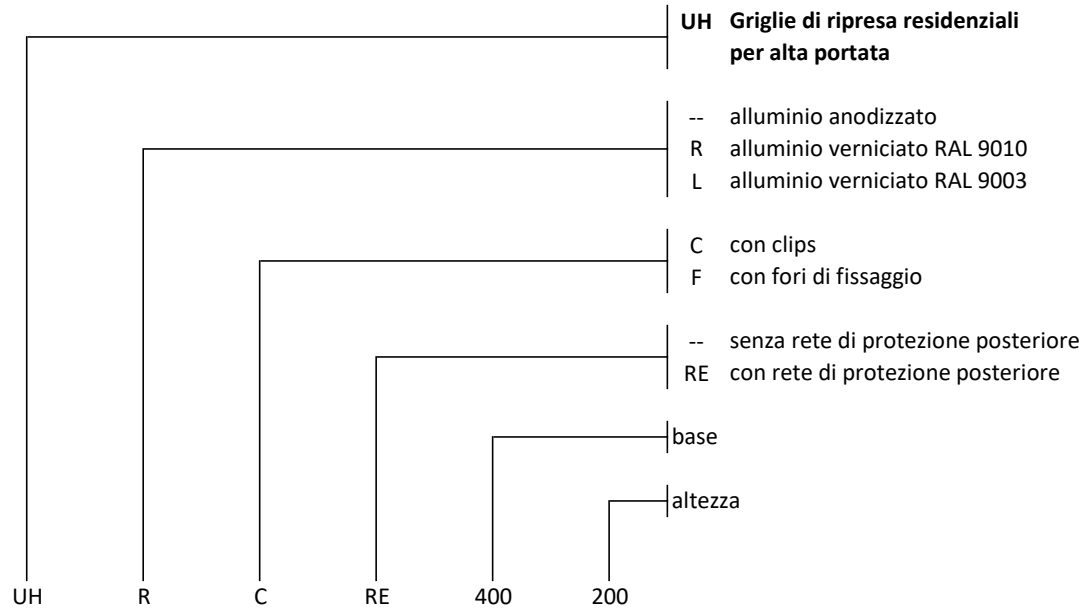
**UH** **Griglie di ripresa residenziali per alta portata**

-- alluminio anodizzato
R alluminio verniciato RAL 9010
L alluminio verniciato RAL 9003

C con clips
F con fori di fissaggio

-- senza rete di protezione posteriore
RE con rete di protezione posteriore

base

altezza

UH R C RE 400 200